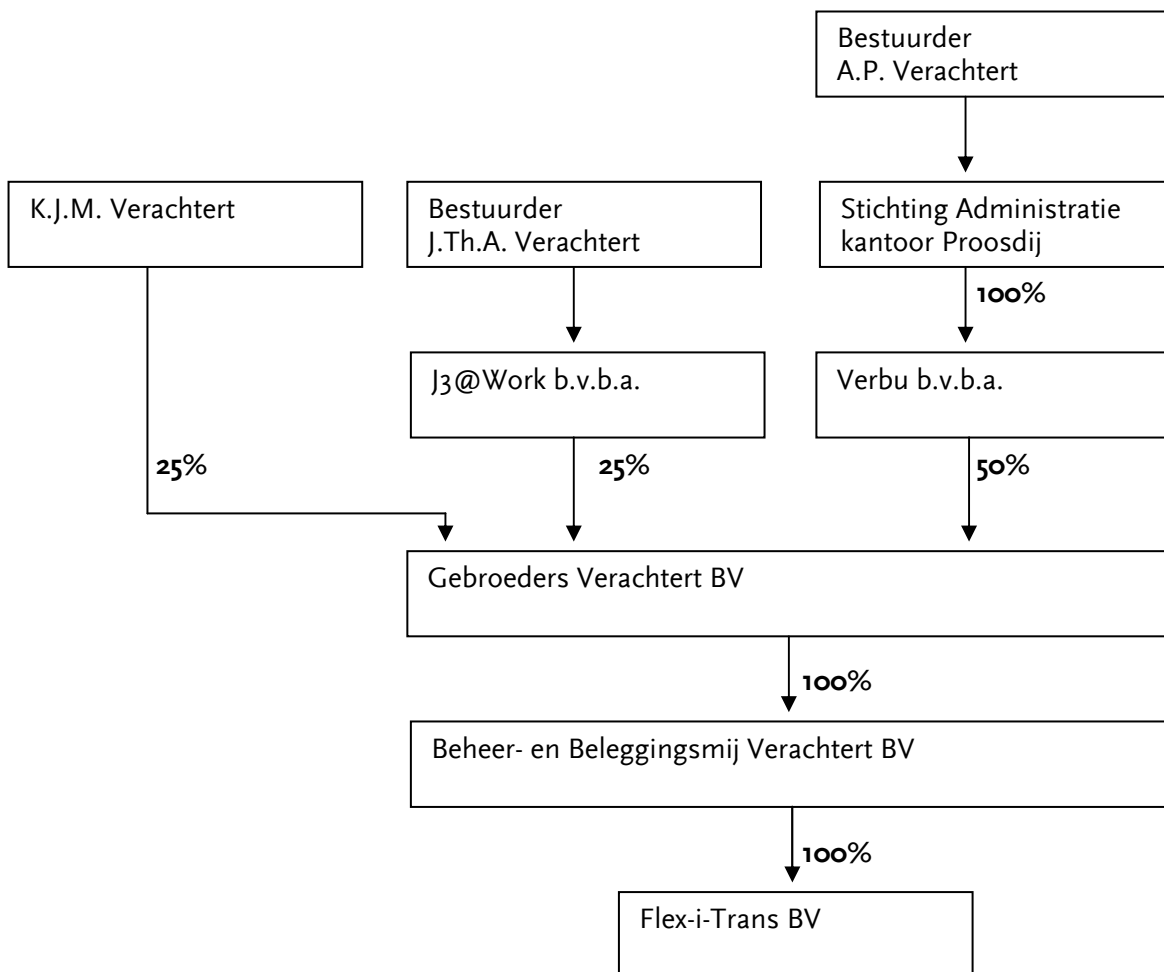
Bestuurder
A.P. Verachtert

K.J.M. Verachtert

Bestuurder
J.Th.A. Verachtert

Stichting Administratie kantoor Proosdij

100%

J3@Work b.v.b.a.

Verbu b.v.b.a.

25%

25%

50%

Gebroeders Verachtert BV

100%

Beheer- en Beleggingsmij Verachtert BV

100%

Flex-i-Trans BV